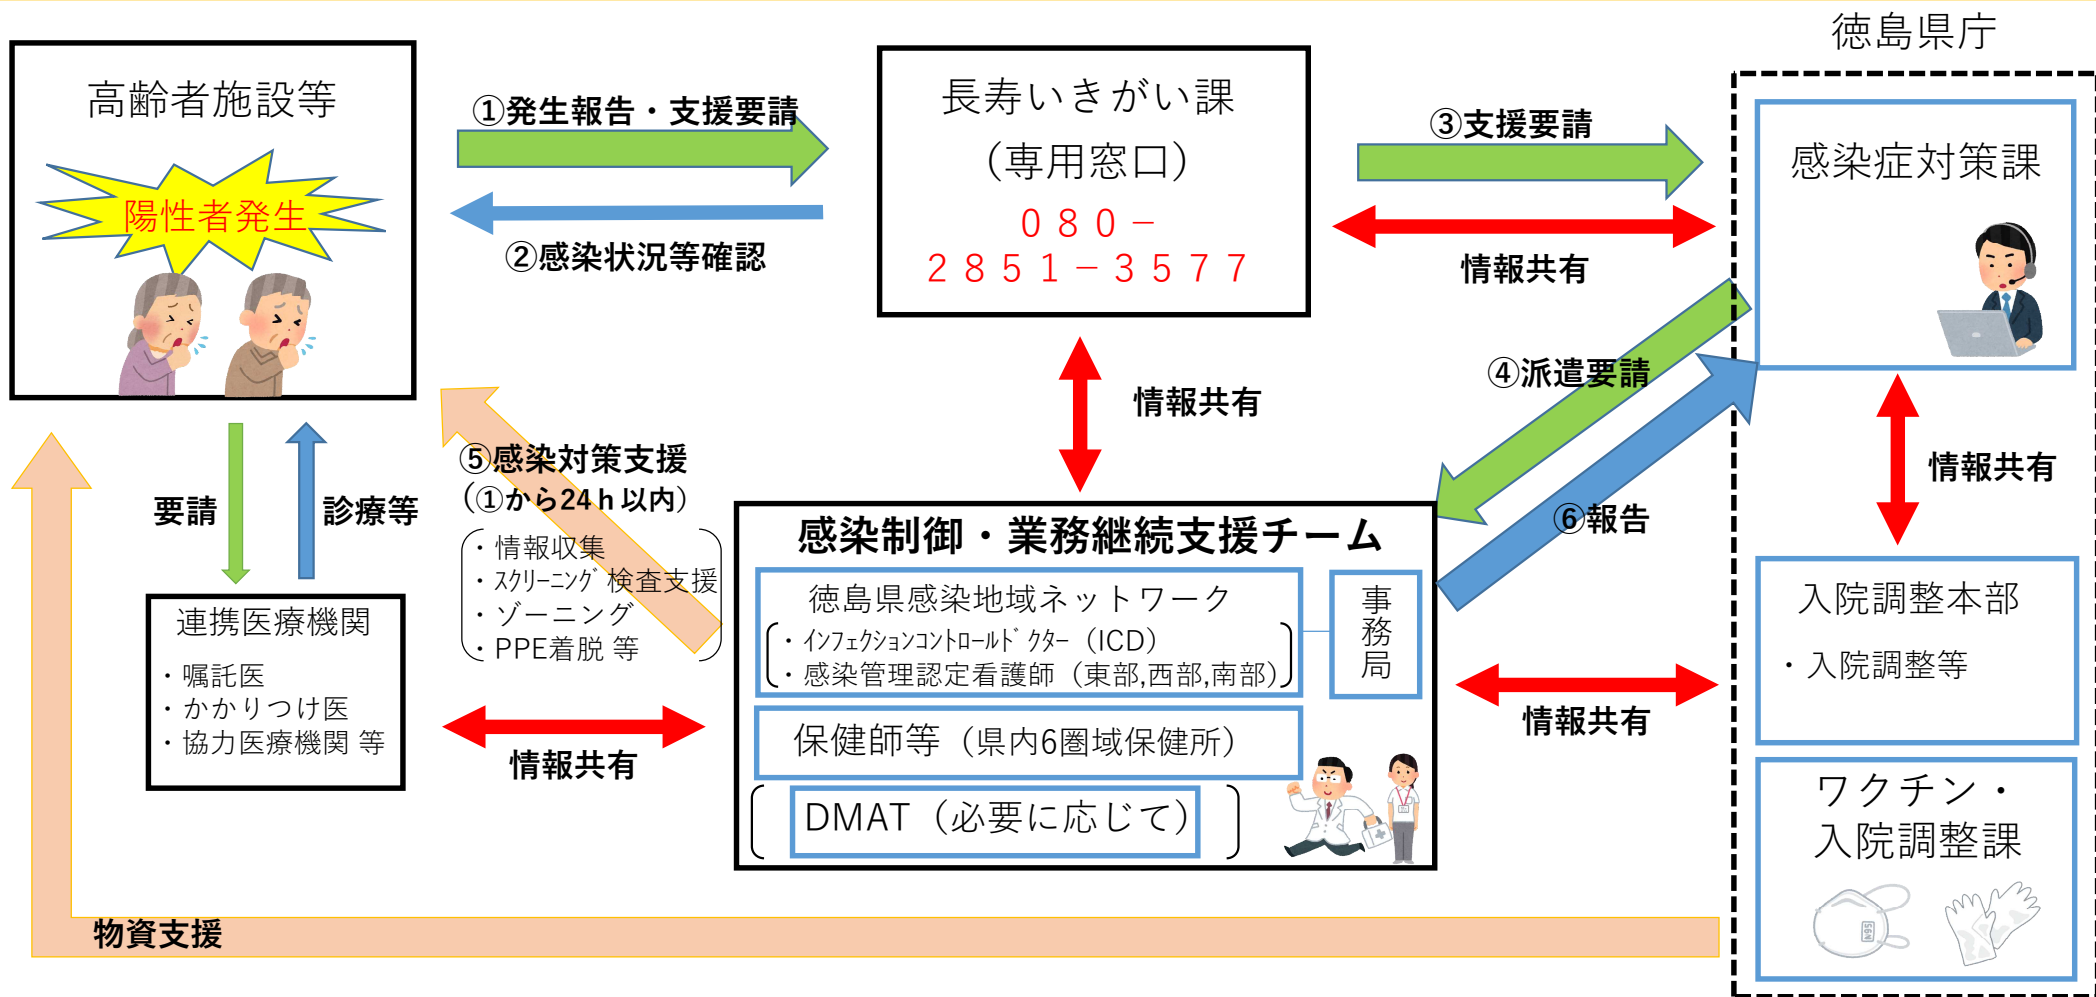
徳島県庁

高齢者施設等

陽性者発生

①発生報告・支援要請

②感染状況等確認

長寿いきがい課
（専用窓口）
０８０－２８５１－３５７７

③支援要請

情報共有

感染症対策課

情報共有

④派遣要請

⑥報告

情報共有

要請

診療等

⑤感染対策支援
（①から24ｈ以内）
・情報収集
・ｽｸﾘｰﾆﾝｸﾞ検査支援
・ゾーニング
・PPE着脱 等

連携医療機関
・嘱託医
・かかりつけ医
・協力医療機関 等

情報共有

感染制御・業務継続支援チーム

徳島県感染地域ネットワーク
・ｲﾝﾌｪｸｼｮﾝｺﾝﾄﾛｰﾙﾄﾞｸﾀｰ（ICD）
・感染管理認定看護師（東部,西部,南部）

事務局

保健師等（県内6圏域保健所）

DMAT（必要に応じて）

情報共有

入院調整本部
・入院調整等

ワクチン・
入院調整課

物資支援